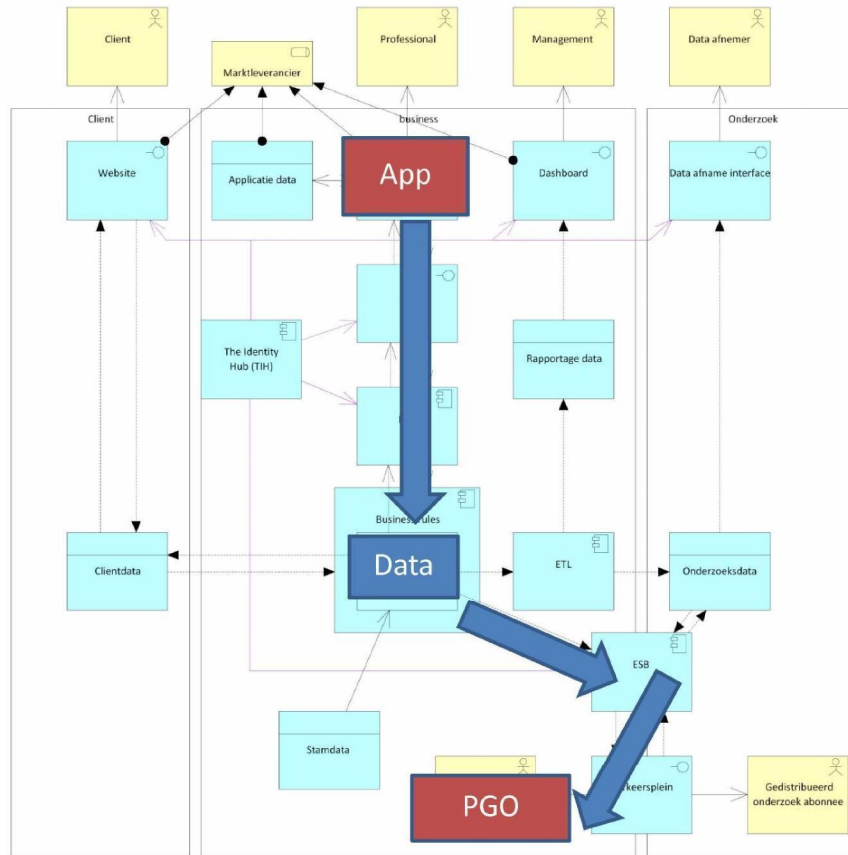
Client

Marktleverancier

Professional

Management

Data afnemer

Client

business

Onderzoek

Website

Applicatie data

App

Dashboard

Data afname interface

The Identity Hub (TIH)

Rapportage data

Business rules

Clientdata

Data

ETL

Onderzoeksdata

ESB

Stamdata

PGO

keersplein

Gedistribueerd onderzoek abonnee